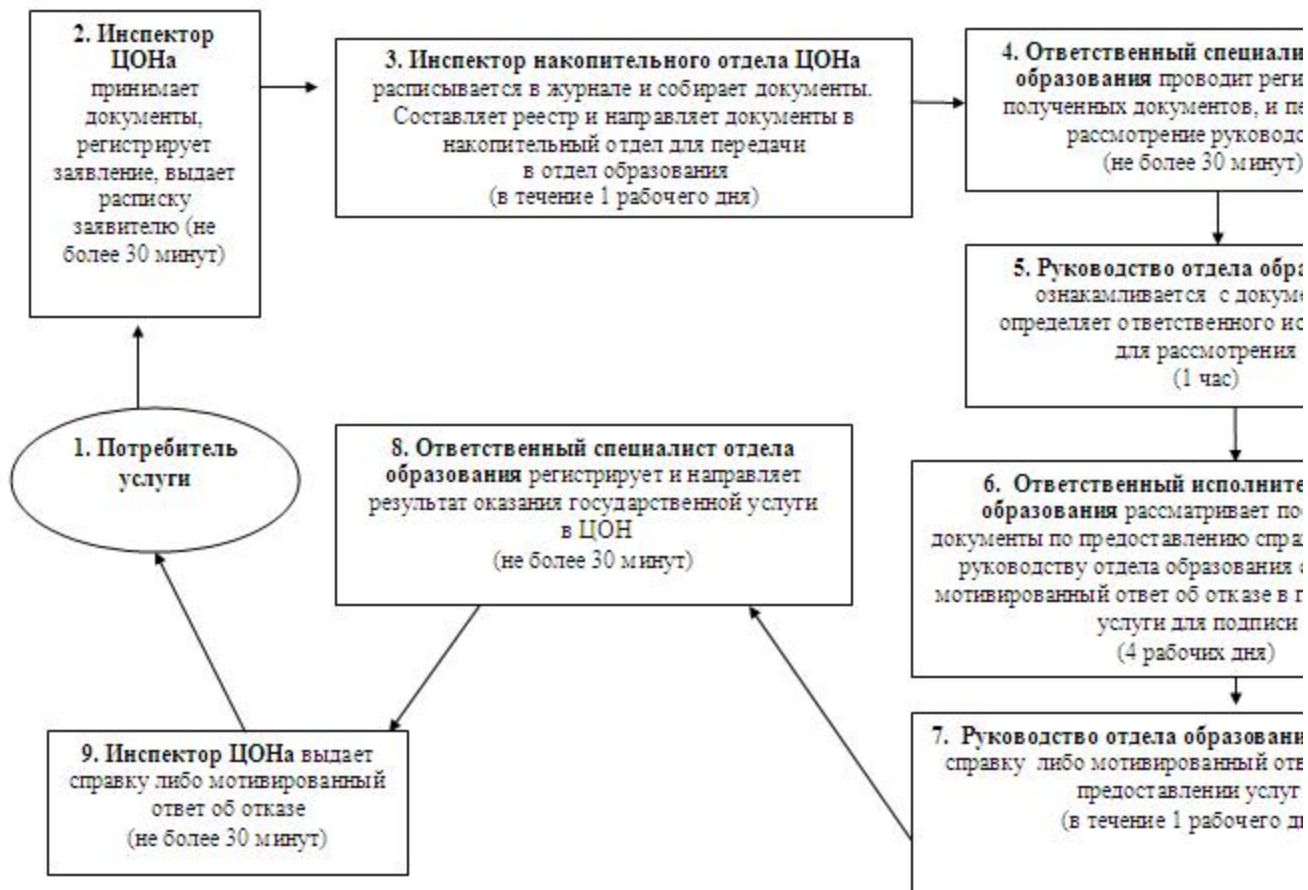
2. Инспектор ЦОНа принимает документы, регистрирует заявление, выдает расписку заявителю (не более 30 минут)

3. Инспектор накопительного отдела ЦОНа расписывается в журнале и собирает документы. Составляет реестр и направляет документы в накопительный отдел для передачи в отдел образования (в течение 1 рабочего дня)

4. Ответственный специали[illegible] образования проводит реги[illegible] полученных документов, и пе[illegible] рассмотрение руководс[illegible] (не более 30 минут)

5. Руководство отдела обра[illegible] ознакамливается с докуме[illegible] определяет ответственного ис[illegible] для рассмотрения (1 час)

1. Потребитель услуги

8. Ответственный специалист отдела образования регистрирует и направляет результат оказания государственной услуги в ЦОН (не более 30 минут)

6. Ответственный исполните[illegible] образования рассматривает по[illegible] документы по предоставлению спра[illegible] руководству отдела образования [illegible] мотивированный ответ об отказе в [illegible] услуги для подписи (4 рабочих дня)

9. Инспектор ЦОНа выдает справку либо мотивированный ответ об отказе (не более 30 минут)

7. Руководство отдела образовани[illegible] справку либо мотивированный отве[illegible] предоставлении услуг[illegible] (в течение 1 рабочего д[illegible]